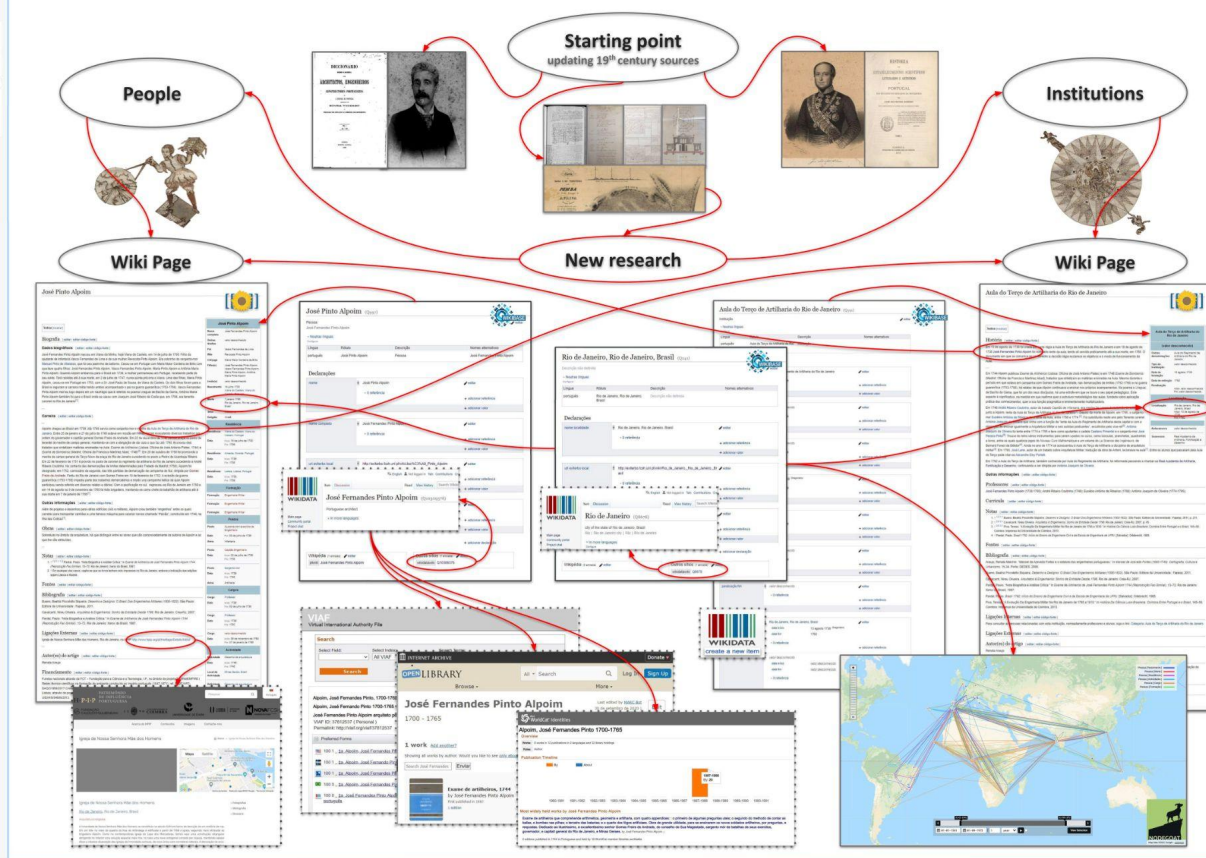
Starting point
updating 19th century sources

People

Institutions

New research

Wiki Page

Wiki Page

José Pinto Alpoim

José Pinto Alpoim

Aula do Terço de Artilharia do Rio de Janeiro

Aula do Terço de Artilharia do Rio de Janeiro

Rio de Janeiro, Rio de Janeiro, Brasil

Declarações

Declarações

WIKIDATA

José Fernandes Pinto Alpoim

Rio de Janeiro

WIKIDATA
create a new item

VIAF
Virtual International Authority File

Search

INTERNET ARCHIVE

OPEN LIBRARY

José Fernandes Pinto Alpoim

1700 - 1765

1 work

Exame de artilheiros, 1744

Alpoim, José Fernandes Pinto, 1700-1765

WorldCat Identities

Alpoim, José Fernandes Pinto 1700-1765

Publication Timeline

Igreja de Nossa Senhora Mãe dos Homens

Bibliografia

Fontes

Notas

História

NODEGOAT